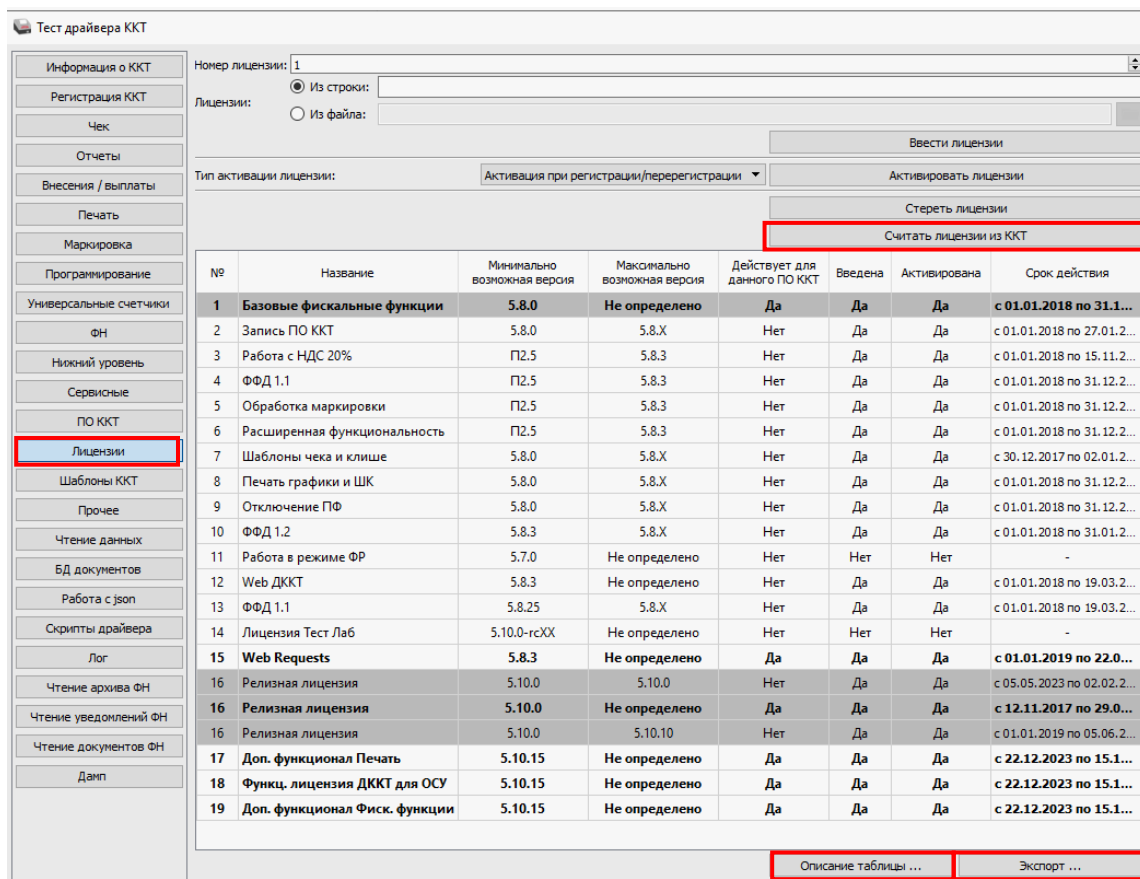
Тест драйвера ККТ

Информация о ККТ
Регистрация ККТ
Чек
Отчеты
Внесения / выплаты
Печать
Маркировка
Программирование
Универсальные счетчики
ФН
Нижний уровень
Сервисные
ПО ККТ
Лицензии
Шаблоны ККТ
Прочее
Чтение данных
БД документов
Работа с json
Скрипты драйвера
Лог
Чтение архива ФН
Чтение уведомлений ФН
Чтение документов ФН
Дамп

Номер лицензии: 1
Лицензии:
Из строки:
Из файла:
Ввести лицензии
Тип активации лицензии: Активация при регистрации/перерегистрации
Активировать лицензии
Стереть лицензии
Считать лицензии из ККТ

| № | Название | Минимально возможная версия | Максимально возможная версия | Действует для данного ПО ККТ | Введена | Активирована | Срок действия |
|---|---|---|---|---|---|---|---|
| 1 | Базовые фискальные функции | 5.8.0 | Не определено | Да | Да | Да | с 01.01.2018 по 31.1... |
| 2 | Запись ПО ККТ | 5.8.0 | 5.8.X | Нет | Да | Да | с 01.01.2018 по 27.01.2... |
| 3 | Работа с НДС 20% | П2.5 | 5.8.3 | Нет | Да | Да | с 01.01.2018 по 15.11.2... |
| 4 | ФФД 1.1 | П2.5 | 5.8.3 | Нет | Да | Да | с 01.01.2018 по 31.12.2... |
| 5 | Обработка маркировки | П2.5 | 5.8.3 | Нет | Да | Да | с 01.01.2018 по 31.12.2... |
| 6 | Расширенная функциональность | П2.5 | 5.8.3 | Нет | Да | Да | с 01.01.2018 по 31.12.2... |
| 7 | Шаблоны чека и клише | 5.8.0 | 5.8.X | Нет | Да | Да | с 30.12.2017 по 02.01.2... |
| 8 | Печать графики и ШК | 5.8.0 | 5.8.X | Нет | Да | Да | с 01.01.2018 по 31.12.2... |
| 9 | Отключение ПФ | 5.8.0 | 5.8.X | Нет | Да | Да | с 01.01.2018 по 31.12.2... |
| 10 | ФФД 1.2 | 5.8.3 | 5.8.X | Нет | Да | Да | с 01.01.2018 по 31.01.2... |
| 11 | Работа в режиме ФР | 5.7.0 | Не определено | Нет | Нет | Нет | - |
| 12 | Web ДККТ | 5.8.3 | Не определено | Нет | Да | Да | с 01.01.2018 по 19.03.2... |
| 13 | ФФД 1.1 | 5.8.25 | 5.8.X | Нет | Да | Да | с 01.01.2018 по 19.03.2... |
| 14 | Лицензия Тест Лаб | 5.10.0-rcXX | Не определено | Нет | Нет | Нет | - |
| 15 | Web Requests | 5.8.3 | Не определено | Да | Да | Да | с 01.01.2019 по 22.0... |
| 16 | Релизная лицензия | 5.10.0 | 5.10.0 | Нет | Да | Да | с 05.05.2023 по 02.02.2... |
| 16 | Релизная лицензия | 5.10.0 | Не определено | Да | Да | Да | с 12.11.2017 по 29.0... |
| 16 | Релизная лицензия | 5.10.0 | 5.10.10 | Нет | Да | Да | с 01.01.2019 по 05.06.2... |
| 17 | Доп. функционал Печать | 5.10.15 | Не определено | Да | Да | Да | с 22.12.2023 по 15.1... |
| 18 | Функц. лицензия ДККТ для ОСУ | 5.10.15 | Не определено | Да | Да | Да | с 22.12.2023 по 15.1... |
| 19 | Доп. функционал Фиск. функции | 5.10.15 | Не определено | Да | Да | Да | с 22.12.2023 по 15.1... |

Описание таблицы ...
Экспорт ...